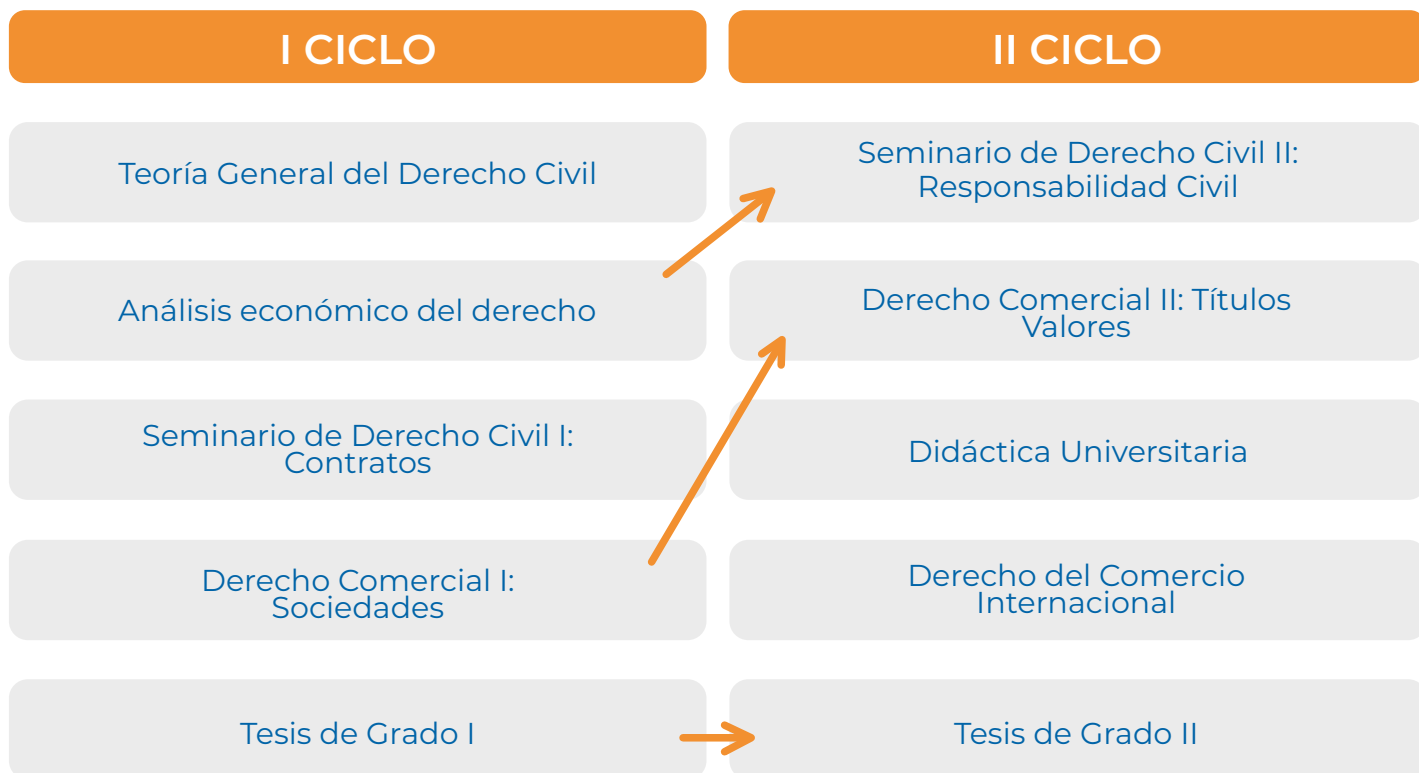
| I CICLO | II CICLO |
|---|---|
| Teoría General del Derecho Civil | Seminario de Derecho Civil II: Responsabilidad Civil |
| Análisis económico del derecho | Derecho Comercial II: Títulos Valores |
| Seminario de Derecho Civil I: Contratos | Didáctica Universitaria |
| Derecho Comercial I: Sociedades | Derecho del Comercio Internacional |
| Tesis de Grado I | Tesis de Grado II |